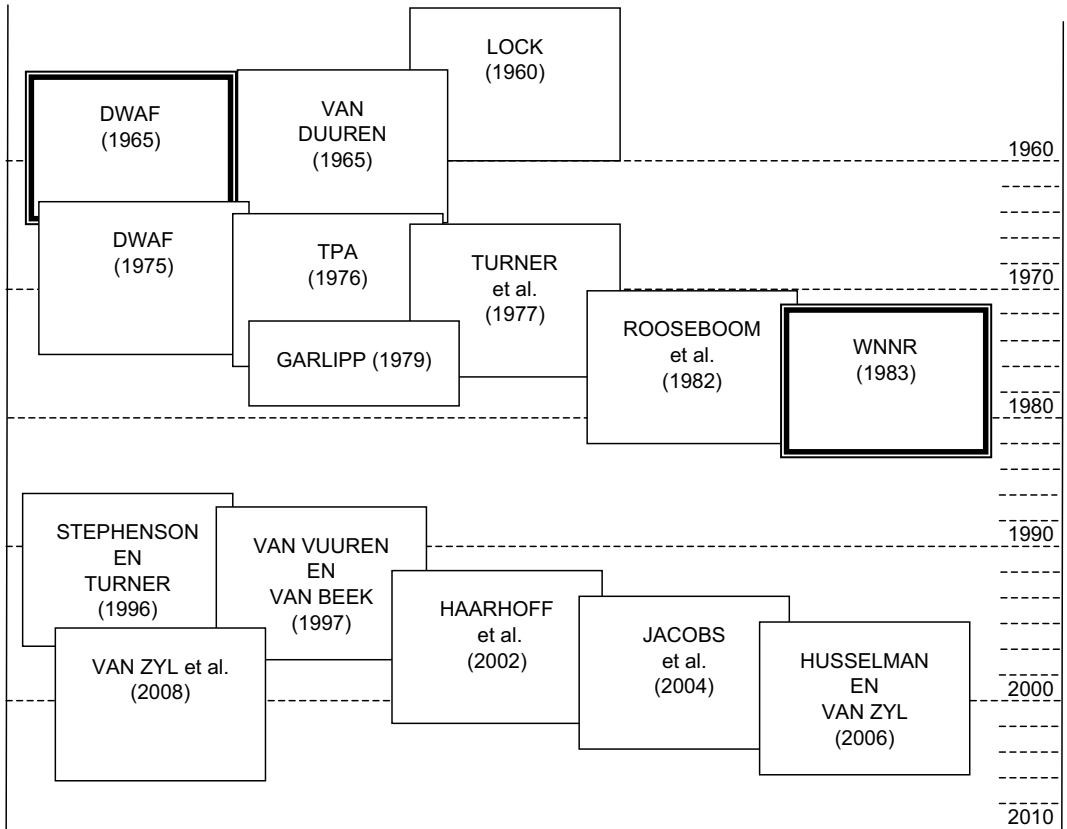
LOCK
(1960)

DWAF
(1965)

VAN
DUUREN
(1965)

1960

DWAF
(1975)

TPA
(1976)

TURNER
et al.
(1977)

1970

GARLIPP (1979)

ROOSEBOOM
et al.
(1982)

WNNR
(1983)

1980

STEPHENSON
EN
TURNER
(1996)

VAN VUUREN
EN
VAN BEEK
(1997)

1990

HAARHOFF
et al.
(2002)

JACOBS
et al.
(2004)

VAN ZYL et al.
(2008)

HUSSELMAN
EN
VAN ZYL
(2006)

2000

2010